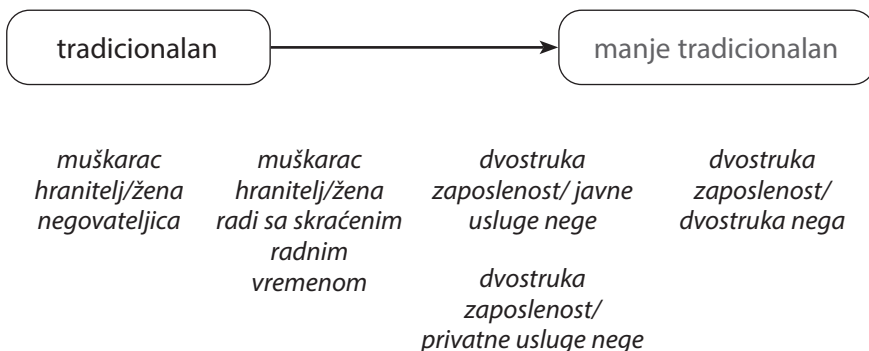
tradicionalan

manje tradicionalan

*muškarac hranitelj/žena negovateljica*

*muškarac hranitelj/žena radi sa skraćenim radnim vremenom*

*dvostruka zaposlenost/ javne usluge nege*

*dvostruka zaposlenost/ privatne usluge nege*

*dvostruka zaposlenost/ dvostruka nega*